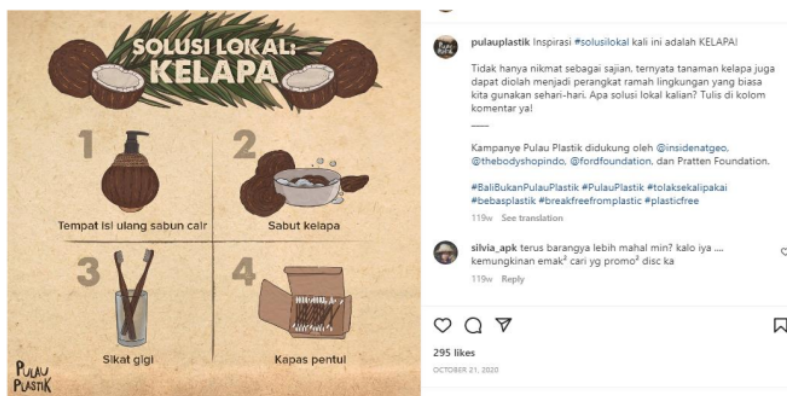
SOLUSI LOKAL: KELAPA

1
Tempat isi ulang sabun cair

2
Sabut kelapa

3
Sikat gigi

4
Kapas pentul

PULAU PLASTIK

pulauplastik Inspirasi #solusilokal kali ini adalah KELAPA!

Tidak hanya nikmat sebagai sajian, ternyata tanaman kelapa juga dapat diolah menjadi perangkat ramah lingkungan yang biasa kita gunakan sehari-hari. Apa solusi lokal kalian? Tulis di kolom komentar ya!

——

Kampanye Pulau Plastik didukung oleh @insidenatgeo, @thebodyshopindo, @fordfoundation, dan Pratten Foundation.

#BaliBukanPulauPlastik #PulauPlastik #tolaksekalipakai #bebasplastik #breakfreefromplastic #plasticfree

119w See translation

silvia_apk terus barangya lebih mahal min? kalo iya .... kemungkinan emak² cari yg promo² disc ka

119w Reply

295 likes

OCTOBER 21, 2020